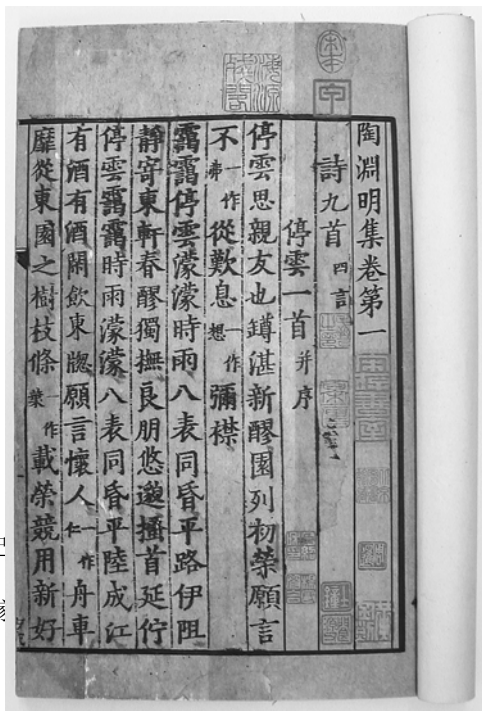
陶淵明集卷第一

詩九首 四言

停雲一首 并序

停雲思親友也罇湛新醪園列初榮願言不一作弗從歎息一作想彌襟

靄靄停雲濛濛時雨八表同昏平路伊阻靜寄東軒春醪獨撫良朋悠邈搔首延佇

停雲靄靄時雨濛濛八表同昏平陸成江有酒有酒閑飲東牕願言懷人一作仁舟車靡從

東園之樹枝條一作葉載榮競用新好